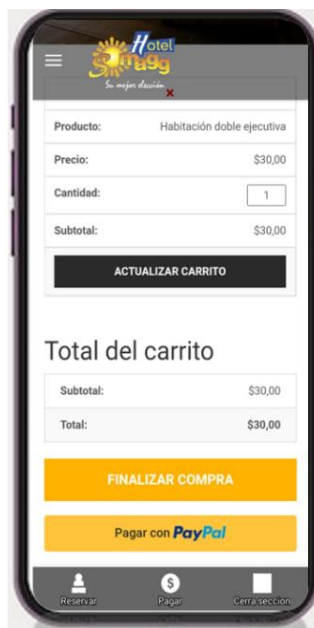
Hotel Samagg
Su mejor elección

Producto: Habitación doble ejecutiva
Precio: $30,00
Cantidad: 1
Subtotal: $30,00

ACTUALIZAR CARRITO

Total del carrito

| Subtotal: | $30,00 |
|---|---|
| Total: | $30,00 |

FINALIZAR COMPRA

Pagar con PayPal

Reservar Pagar Cerra seccion